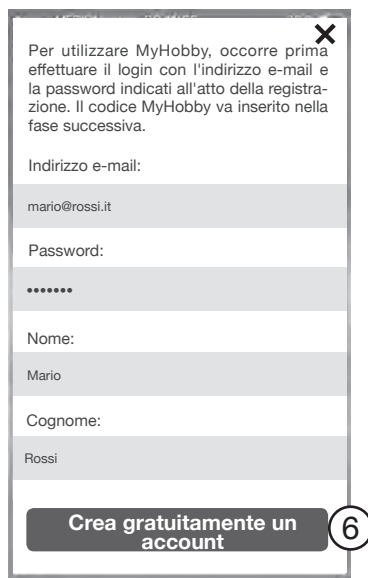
×

Per utilizzare MyHobby, occorre prima effettuare il login con l'indirizzo e-mail e la password indicati all'atto della registrazione. Il codice MyHobby va inserito nella fase successiva.

Indirizzo e-mail:

mario@rossi.it

Password:

•••••••

Nome:

Mario

Cognome:

Rossi

Crea gratuitamente un account

6